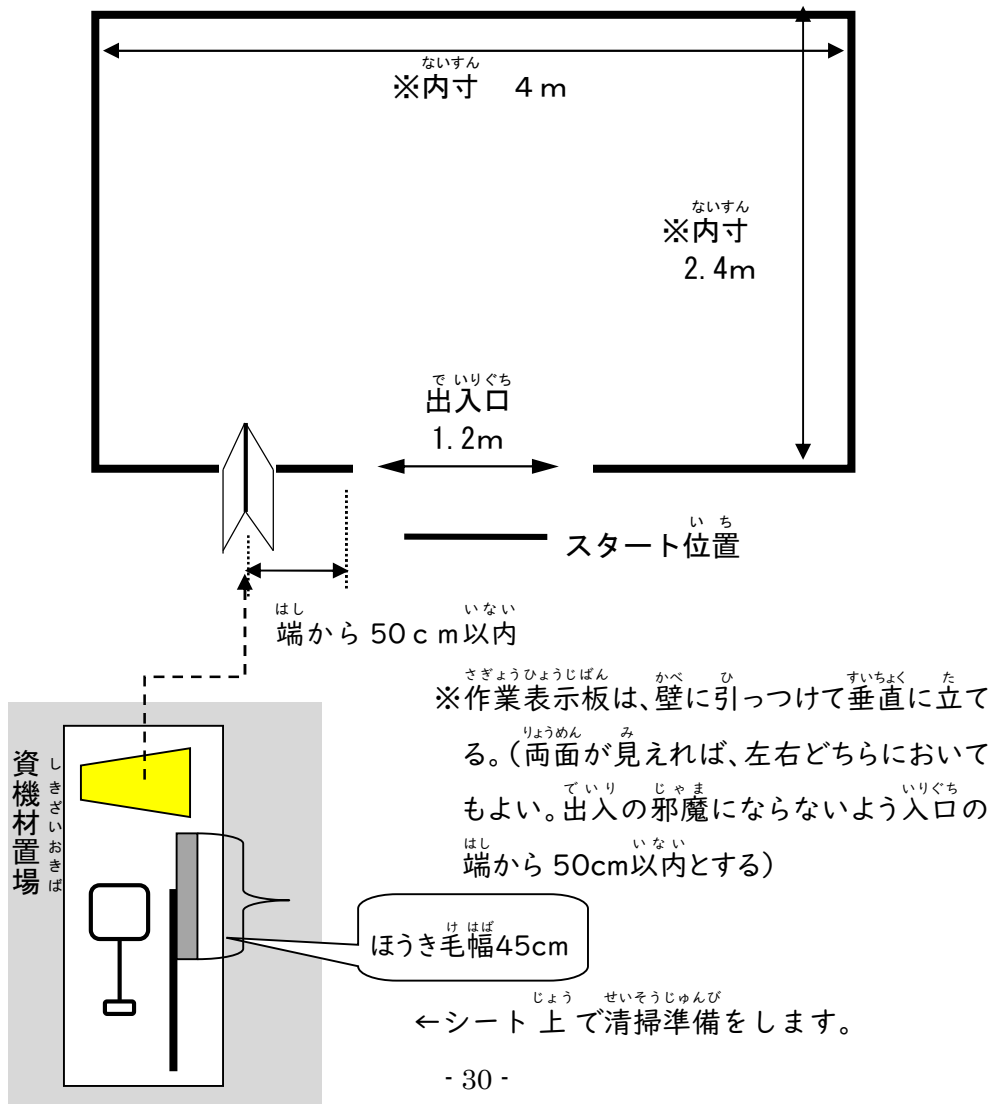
ないすん
※内寸　4ｍ

ないすん
※内寸
2.4m

で いりぐち
出入口
1.2m

い ち
スタート位置

はし　　　　いない
端から 50ｃｍ以内

さぎょうひょうじばん　かべ　ひ　　　すいちょく　た
※作業表示板は、壁に引っつけて垂直に立てる。（両面が見えれば、左右どちらにおいてもよい。出入の邪魔にならないよう入口の端から 50cm以内とする）

しきざいおきば
資機材置場

け はば
ほうき毛幅45cm

じょう　せいそうじゅんび
←シート上で清掃準備をします。

- 30 -